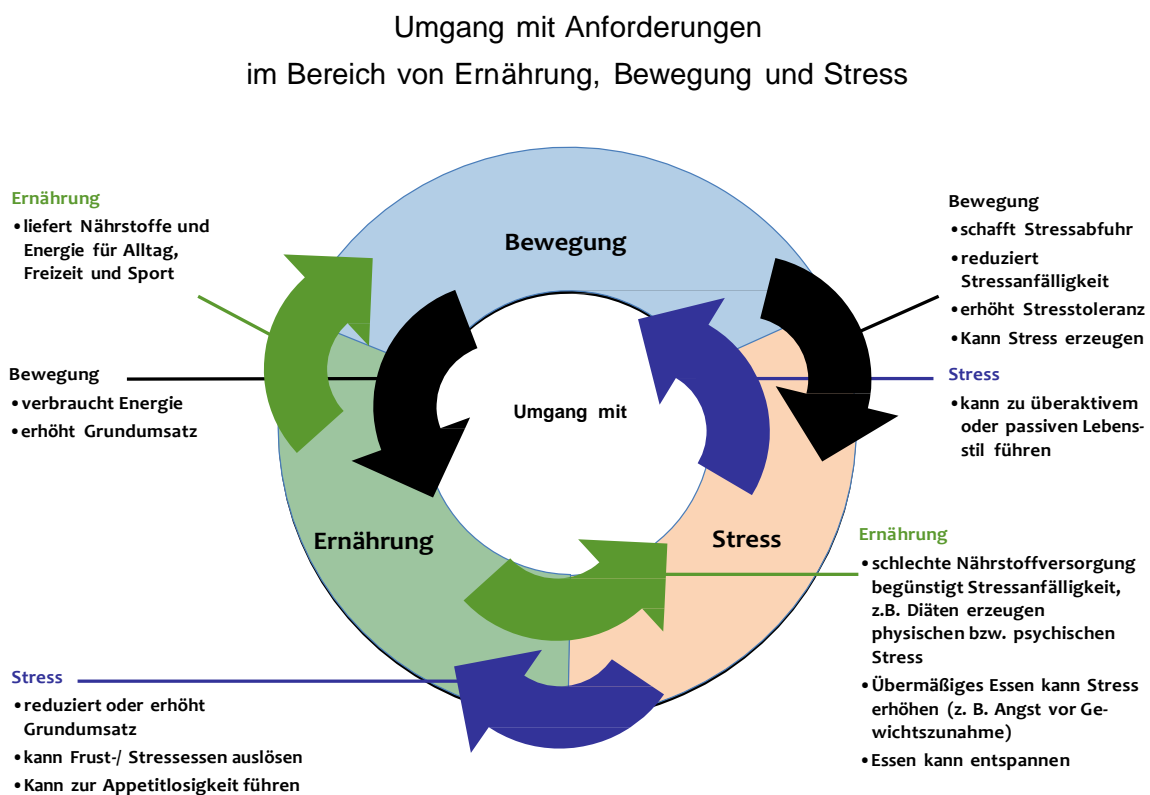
Umgang mit Anforderungen
im Bereich von Ernährung, Bewegung und Stress

Ernährung
• liefert Nährstoffe und Energie für Alltag, Freizeit und Sport

Bewegung
• verbraucht Energie
• erhöht Grundumsatz

Stress
• reduziert oder erhöht Grundumsatz
• kann Frust-/ Stressessen auslösen
• Kann zur Appetitlosigkeit führen

Bewegung

Umgang mit

Ernährung

Stress

Bewegung
• schafft Stressabfuhr
• reduziert Stressanfälligkeit
• erhöht Stresstoleranz
• Kann Stress erzeugen

Stress
• kann zu überaktivem oder passiven Lebensstil führen

Ernährung
• schlechte Nährstoffversorgung begünstigt Stressanfälligkeit, z.B. Diäten erzeugen physischen bzw. psychischen Stress
• Übermäßiges Essen kann Stress erhöhen (z. B. Angst vor Gewichtszunahme)
• Essen kann entspannen